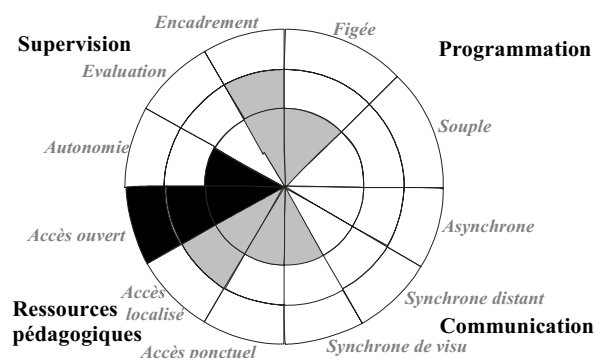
Supervision

Encadrement

Evaluation

Autonomie

Figée

Programmation

Souple

Asynchrone

Accès ouvert

Accès localisé

Ressources pédagogiques

Accès ponctuel

Synchrone distant

Communication

Synchrone de visu